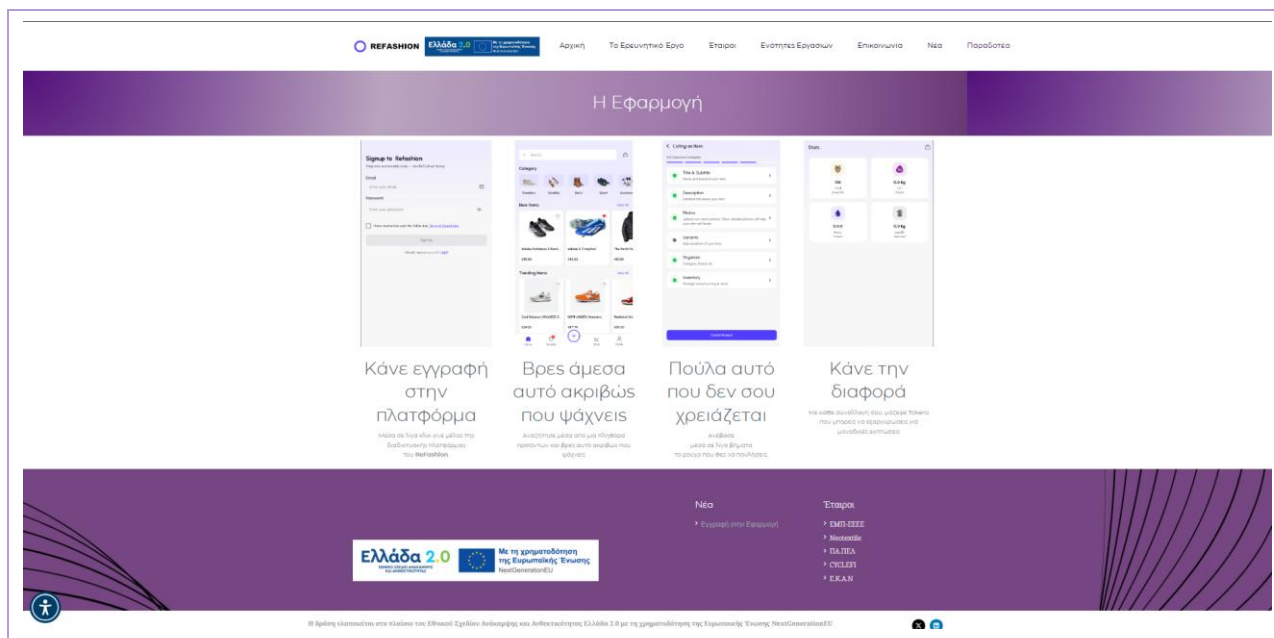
REFASHION Ελλάδα 2.0 Με τη χρηματοδότηση της Ευρωπαϊκής Ένωσης NextGenerationEU

Αρχική Το Ερευνητικό Έργο Εταίροι Ενότητες Εργασιών Επικοινωνία Νέα Παραδοτέα

Η Εφαρμογή

Signup to Refashion

Email

Password

Sign Up

Category

New Items

Trending Items

Listing an Item

Title & Subtitle

Description

Photos

Category

Organize

Inventory

Stats

Κάνε εγγραφή στην πλατφόρμα

Μέσα σε λίγα λεπτά γίνε μέλος της διαδικτυακής πλατφόρμας του ReFashion.

Βρες άμεσα αυτό ακριβώς που ψάχνεις

Αναζήτησε μέσα από μια πληθώρα προϊόντων και βρες αυτό ακριβώς που ψάχνεις.

Πούλα αυτό που δεν σου χρειάζεται

Ανέβασε μέσα σε λίγα βήματα το ρούχο που θες να πουλήσεις.

Κάνε την διαφορά

Με κάθε συναλλαγή σου, μάζεψε Tokens που μπορείς να εξαργυρώσεις σε μοναδικές εκπτώσεις.

Νέα

> Εγγραφή στην Εφαρμογή

Εταίροι

> ΕΜΠ-ΕΕΕΕ
> Neotextile
> ΠΑ.ΠΕΛ
> CYCLEFI
> Ε.Κ.Α.Ν

Ελλάδα 2.0 ΕΘΝΙΚΟ ΣΧΕΔΙΟ ΑΝΑΚΑΜΨΗΣ ΚΑΙ ΑΝΘΕΚΤΙΚΟΤΗΤΑΣ Με τη χρηματοδότηση της Ευρωπαϊκής Ένωσης NextGenerationEU

Η δράση υλοποιείται στο πλαίσιο του Εθνικού Σχεδίου Ανάκαμψης και Ανθεκτικότητας Ελλάδα 2.0 με τη χρηματοδότηση της Ευρωπαϊκής Ένωσης NextGenerationEU